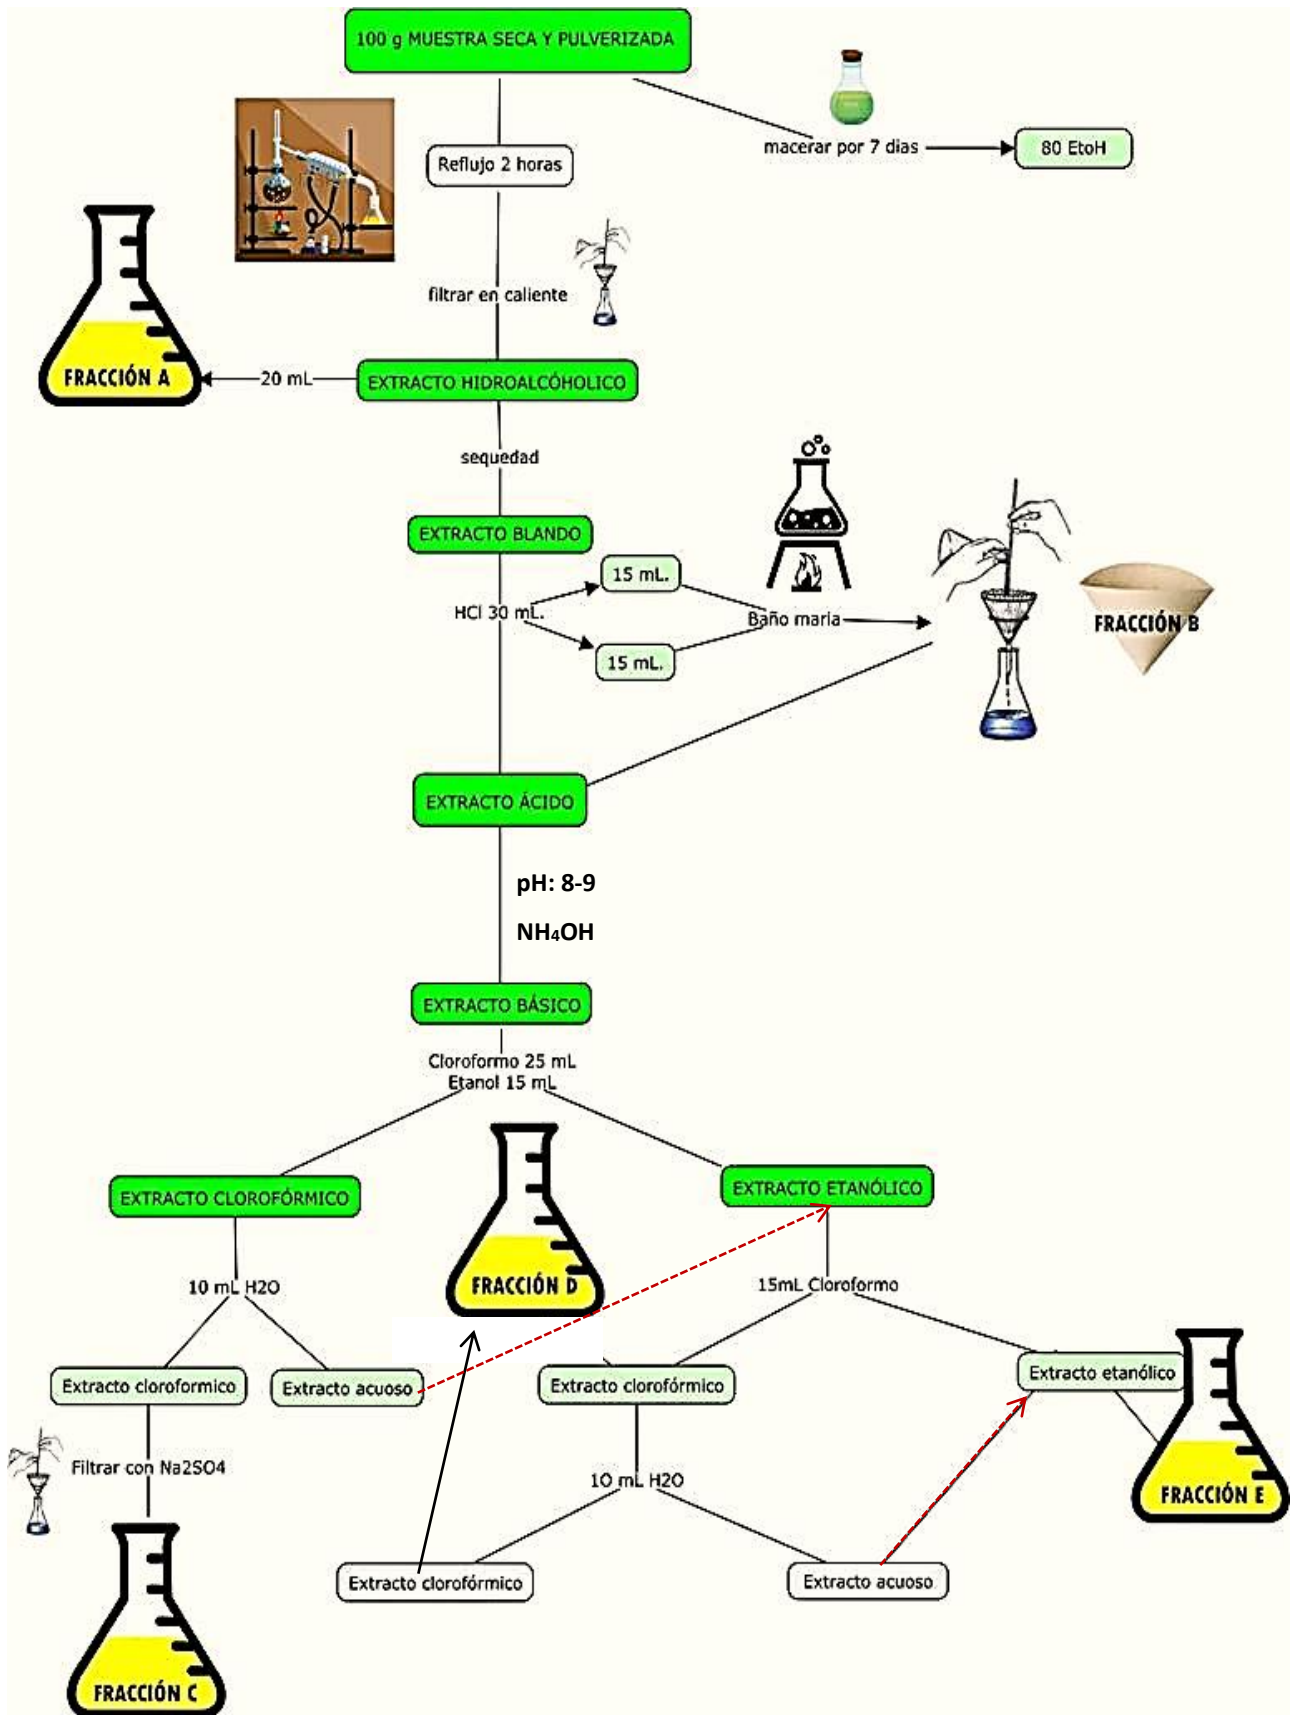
100 g MUESTRA SECA Y PULVERIZADA

macerar por 7 dias

80 EtoH

Reflujo 2 horas

filtrar en caliente

FRACCIÓN A

20 mL

EXTRACTO HIDROALCÓHOLICO

sequedad

EXTRACTO BLANDO

HCl 30 mL.

15 mL.

15 mL.

Baño maria

FRACCIÓN B

EXTRACTO ÁCIDO

pH: 8-9

$NH_4OH$

EXTRACTO BÁSICO

Cloroformo 25 mL
Etanol 15 mL

EXTRACTO CLOROFÓRMICO

FRACCIÓN D

EXTRACTO ETANÓLICO

10 mL H2O

15mL Cloroformo

Extracto cloroformico

Extracto acuoso

Extracto clorofórmico

Extracto etanólico

FRACCIÓN E

Filtrar con Na2SO4

10 mL H2O

Extracto clorofórmico

Extracto acuoso

FRACCIÓN C